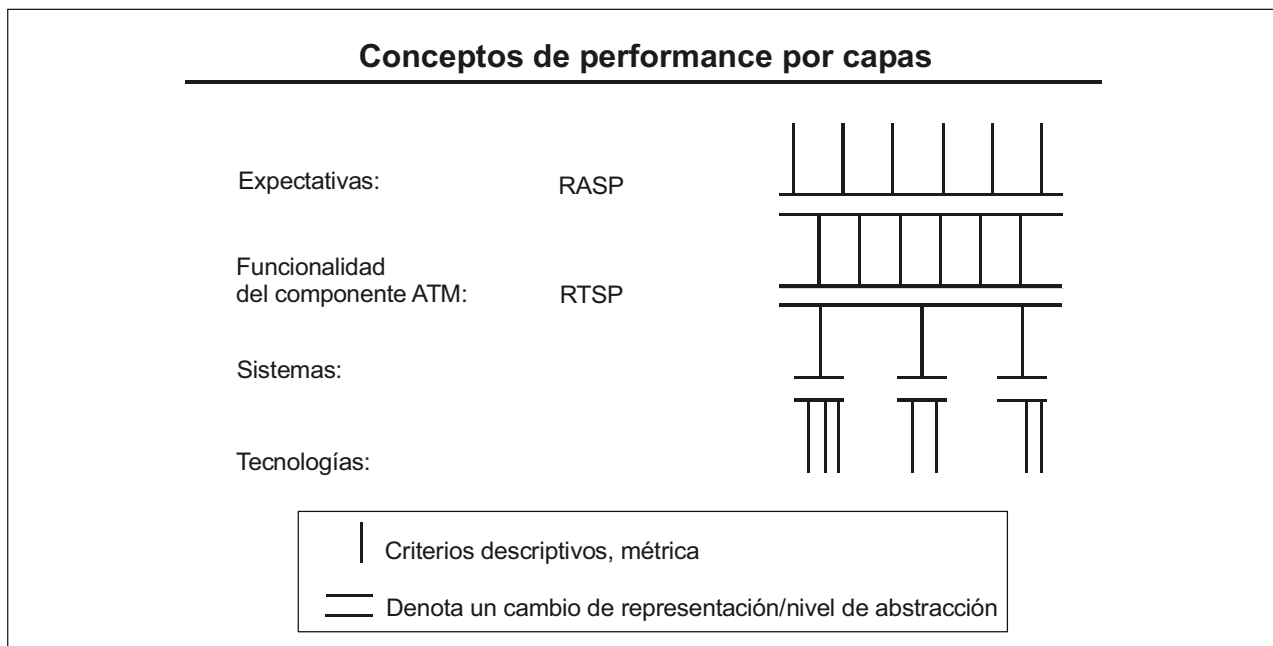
Conceptos de performance por capas

Expectativas: RASP

Funcionalidad del componente ATM: RTSP

Sistemas:

Tecnologías:

Criterios descriptivos, métrica

Denota un cambio de representación/nivel de abstracción